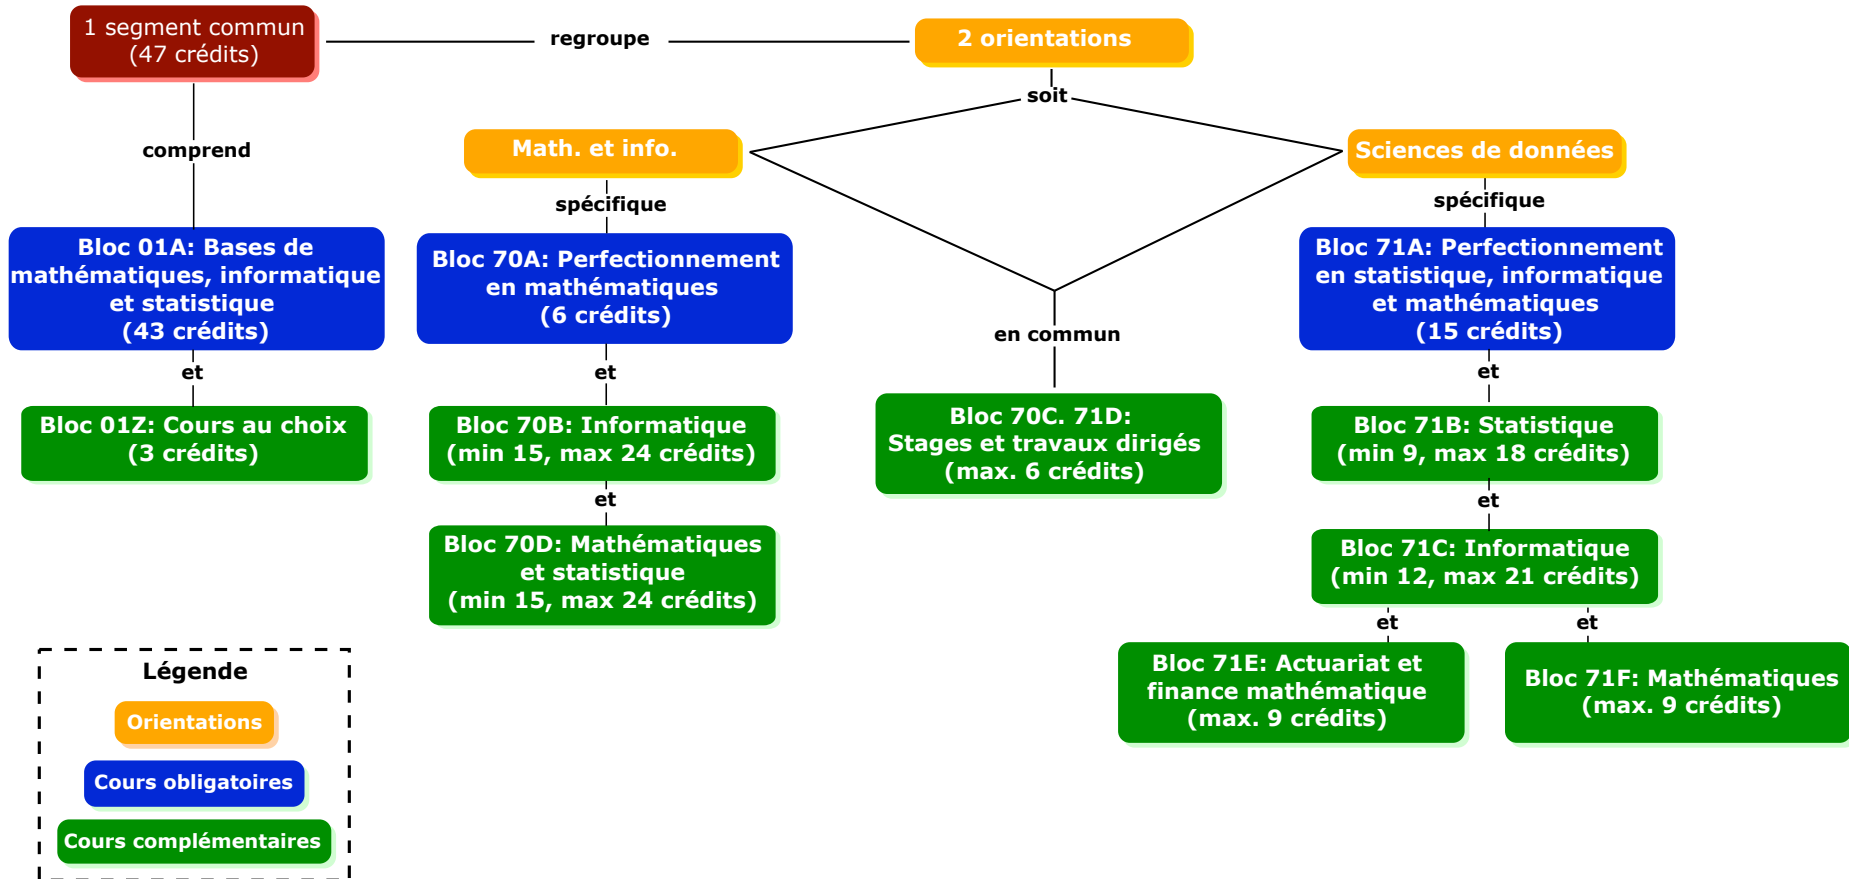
1 segment commun (47 crédits)

regroupe

2 orientations

soit

comprend

Math. et info.

Sciences de données

spécifique

spécifique

Bloc 01A: Bases de mathématiques, informatique et statistique (43 crédits)

Bloc 70A: Perfectionnement en mathématiques (6 crédits)

Bloc 71A: Perfectionnement en statistique, informatique et mathématiques (15 crédits)

en commun

et

et

et

Bloc 01Z: Cours au choix (3 crédits)

Bloc 70B: Informatique (min 15, max 24 crédits)

Bloc 70C. 71D: Stages et travaux dirigés (max. 6 crédits)

Bloc 71B: Statistique (min 9, max 18 crédits)

et

et

Bloc 70D: Mathématiques et statistique (min 15, max 24 crédits)

Bloc 71C: Informatique (min 12, max 21 crédits)

et

et

Bloc 71E: Actuariat et finance mathématique (max. 9 crédits)

Bloc 71F: Mathématiques (max. 9 crédits)

Légende

Orientations

Cours obligatoires

Cours complémentaires